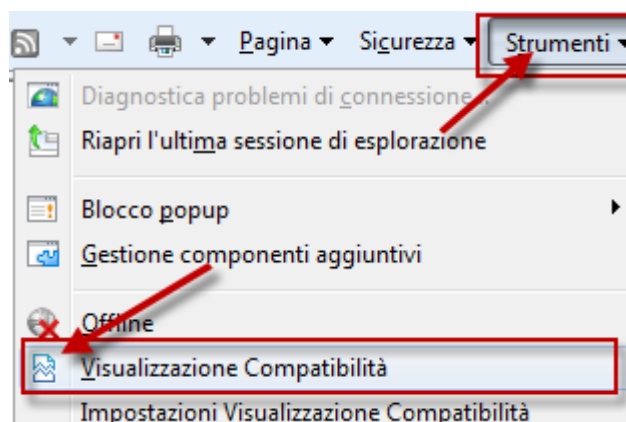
Pagina ▾ Sicurezza ▾ Strumenti ▾

Diagnostica problemi di connessione...

Riapri l'ultima sessione di esplorazione

Blocco popup

Gestione componenti aggiuntivi

Offline

Visualizzazione Compatibilità

Impostazioni Visualizzazione Compatibilità